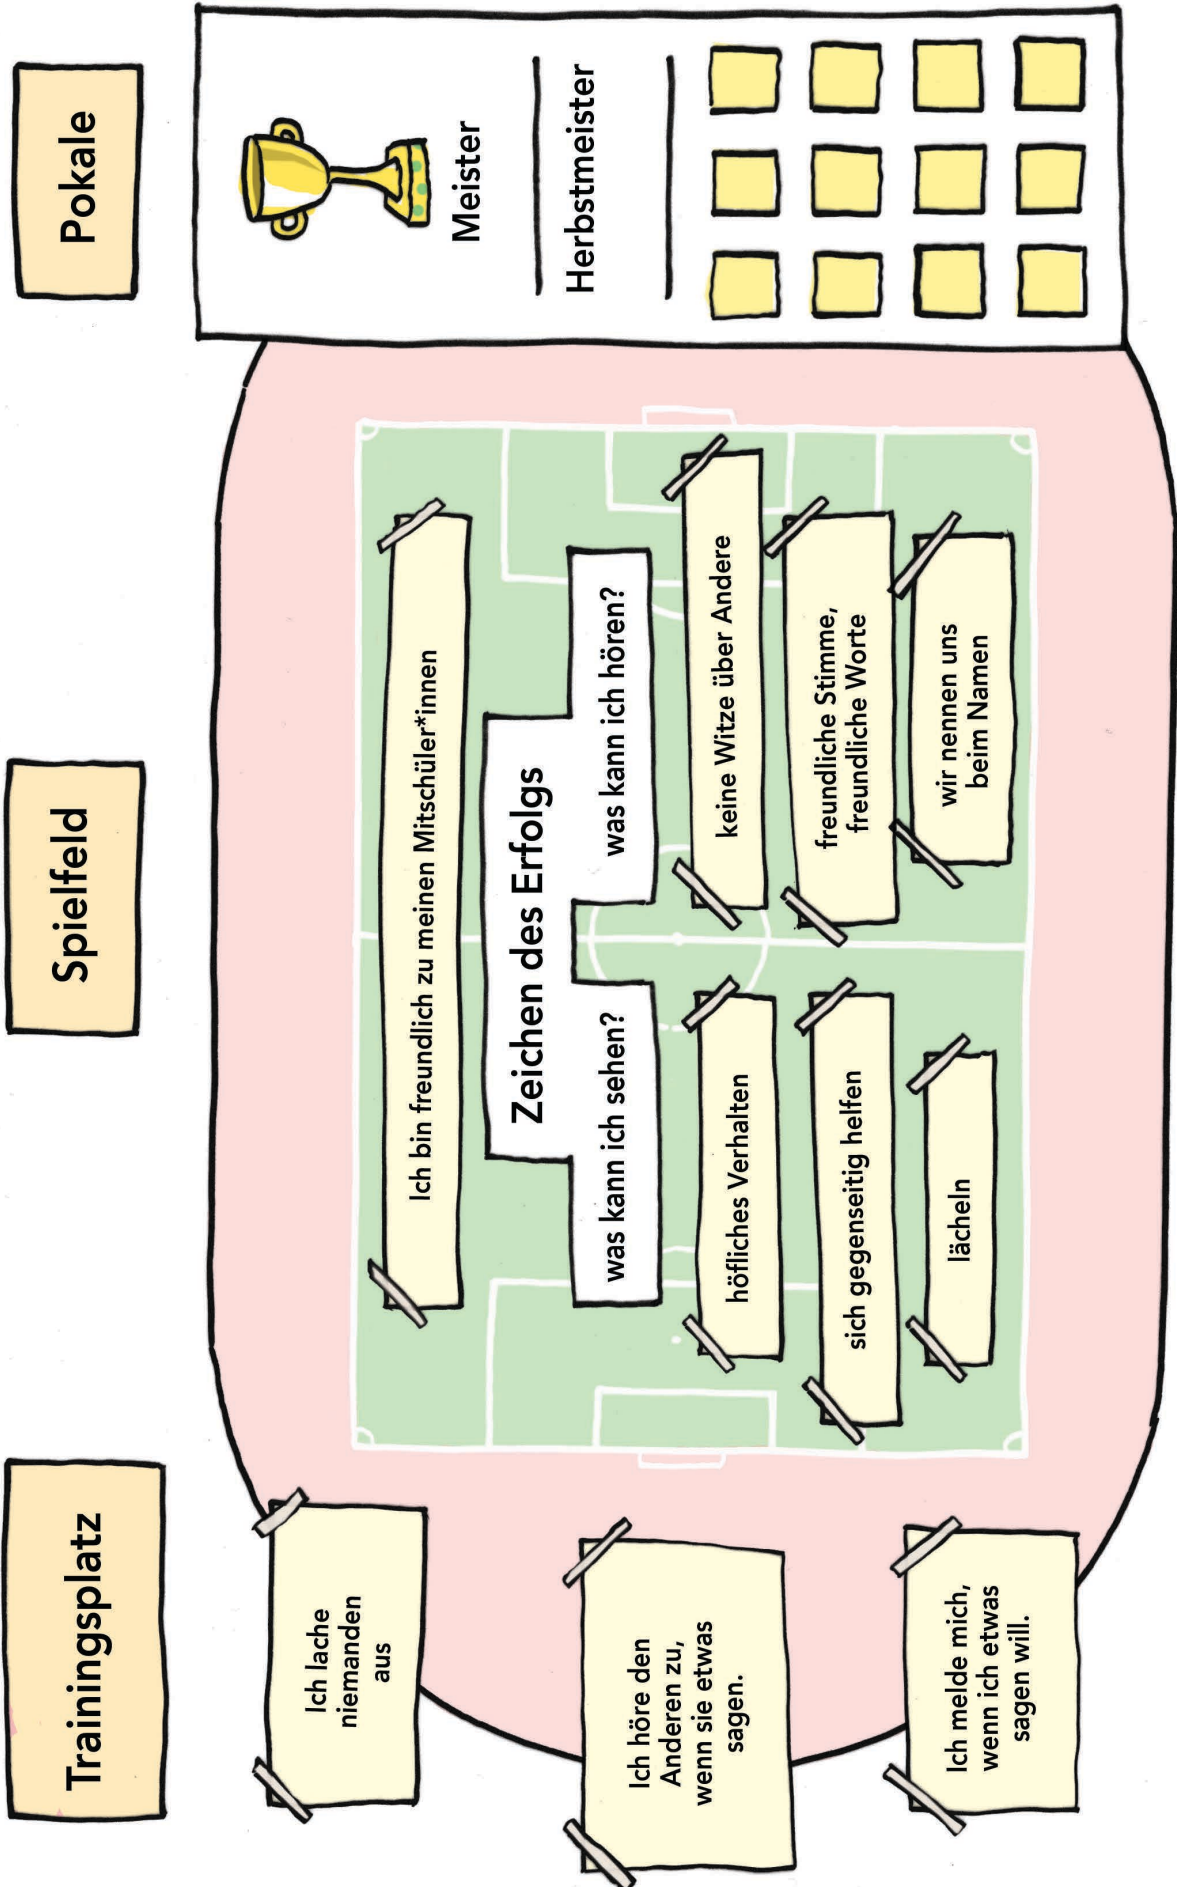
Pokale

Meister

Herbstmeister

Spielfeld

Ich bin freundlich zu meinen Mitschüler*innen

Zeichen des Erfolgs

was kann ich hören?

keine Witze über Andere

freundliche Stimme, freundliche Worte

wir nennen uns beim Namen

was kann ich sehen?

höfliches Verhalten

sich gegenseitig helfen

lächeln

Trainingsplatz

Ich lache niemanden aus

Ich höre den Anderen zu, wenn sie etwas sagen.

Ich melde mich, wenn ich etwas sagen will.